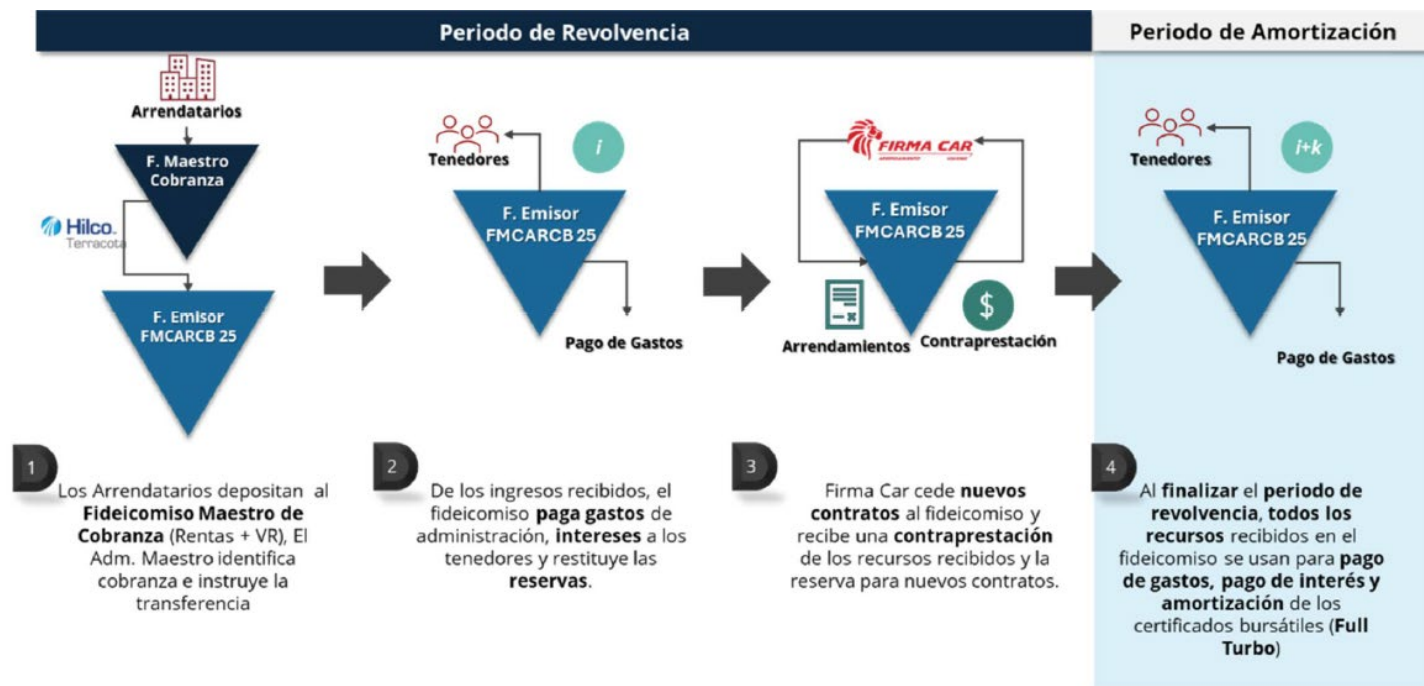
Periodo de Revolvencia

Periodo de Amortización

Arrendatarios

F. Maestro Cobranza

Hilco. Terracota

F. Emisor FMCARCB 25

Tenedores

i

F. Emisor FMCARCB 25

Pago de Gastos

FIRMA CAR

F. Emisor FMCARCB 25

Arrendamientos

$

Contraprestación

Tenedores

i+k

F. Emisor FMCARCB 25

Pago de Gastos

1

Los Arrendatarios depositan al Fideicomiso Maestro de Cobranza (Rentas + VR), El Adm. Maestro identifica cobranza e instruye la transferencia

2

De los ingresos recibidos, el fideicomiso paga gastos de administración, intereses a los tenedores y restituye las reservas.

3

Firma Car cede nuevos contratos al fideicomiso y recibe una contraprestación de los recursos recibidos y la reserva para nuevos contratos.

4

Al finalizar el periodo de revolvencia, todos los recursos recibidos en el fideicomiso se usan para pago de gastos, pago de interés y amortización de los certificados bursátiles (Full Turbo)